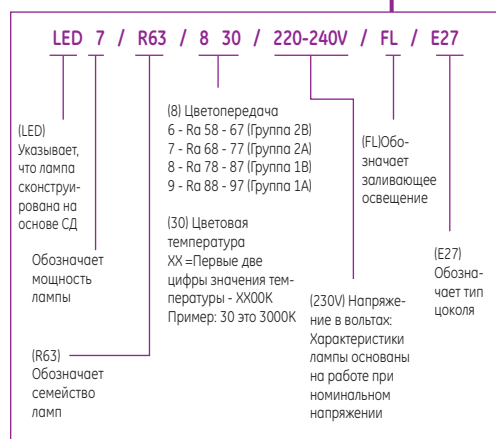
LED 7 / R63 / 8 30 / 220-240V / FL / E27

(LED) Указывает, что лампа сконструирована на основе СД

Обозначает мощность лампы

(R63) Обозначает семейство ламп

(8) Цветопередача
6 - Ra 58 - 67 (Группа 2B)
7 - Ra 68 - 77 (Группа 2A)
8 - Ra 78 - 87 (Группа 1B)
9 - Ra 88 - 97 (Группа 1A)

(30) Цветовая температура
XX =Первые две цифры значения температуры - XX00K
Пример: 30 это 3000K

(230V) Напряжение в вольтах: Характеристики лампы основаны на работе при номинальном напряжении

(FL)Обозначает заливающее освещение

(E27) Обозначает тип цоколя